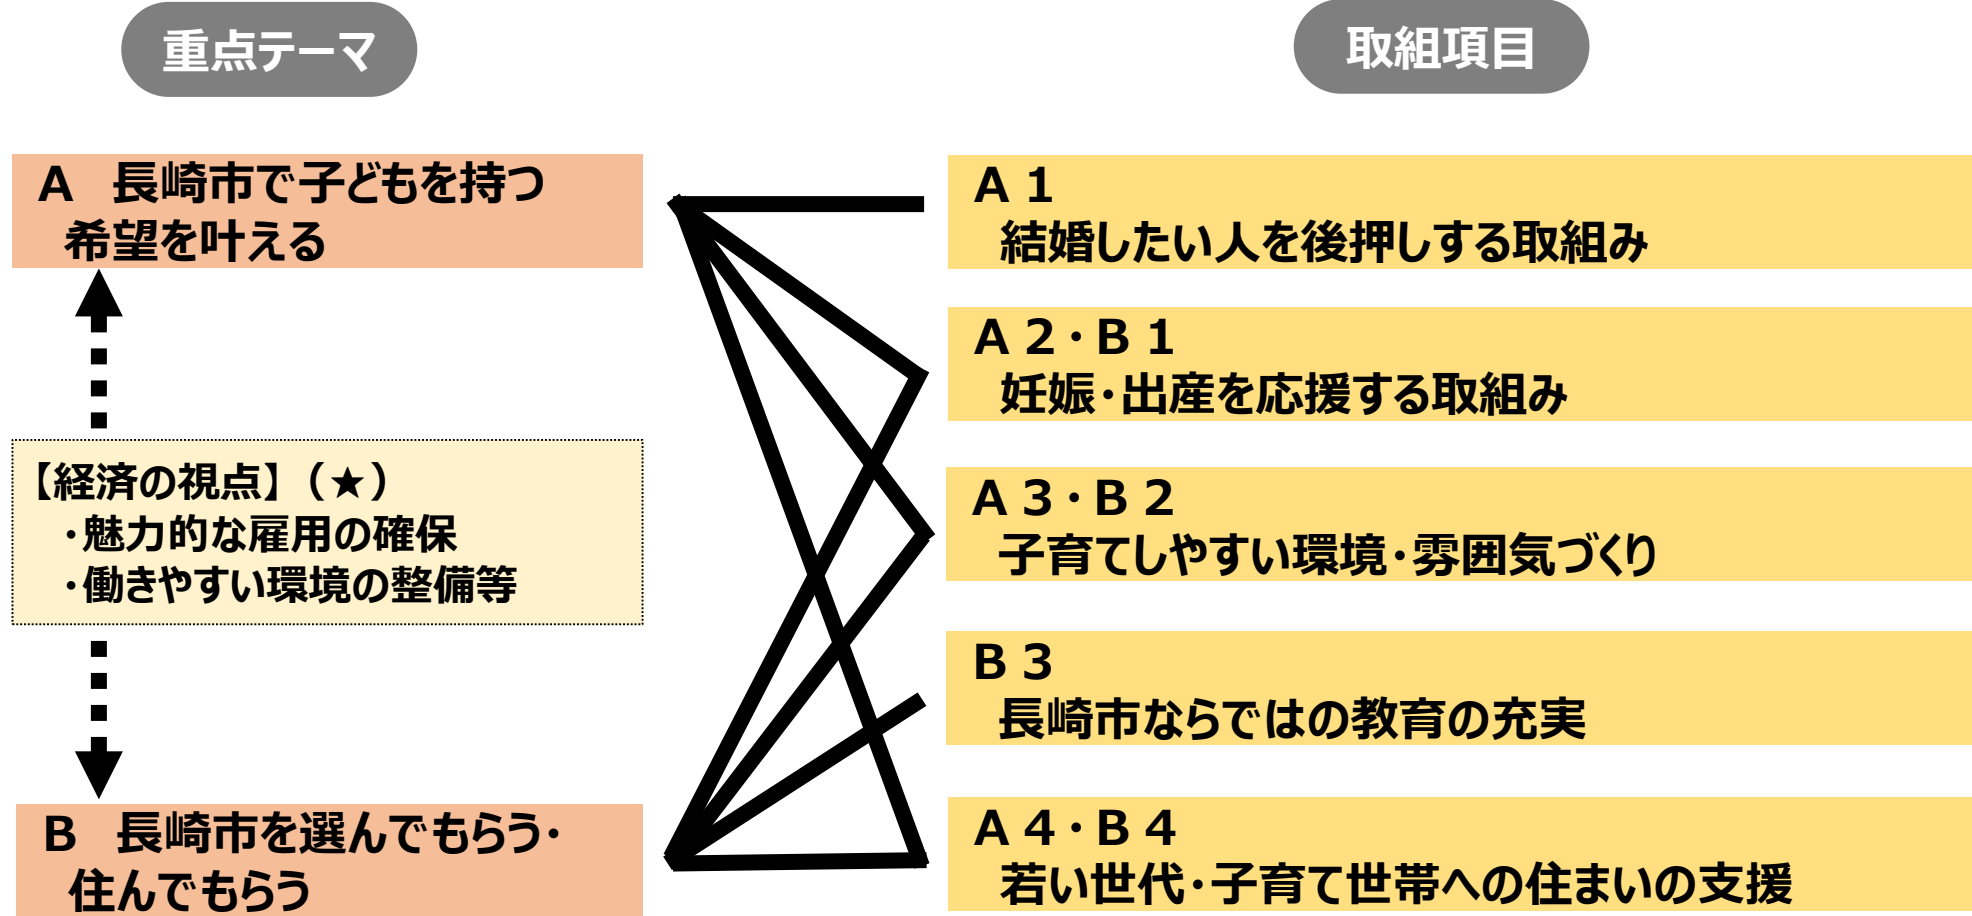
重点テーマ

取組項目

A　長崎市で子どもを持つ希望を叶える

【経済の視点】（★）
・魅力的な雇用の確保
・働きやすい環境の整備等

B　長崎市を選んでもらう・住んでもらう

A 1
結婚したい人を後押しする取組み

A 2・B 1
妊娠・出産を応援する取組み

A 3・B 2
子育てしやすい環境・雰囲気づくり

B 3
長崎市ならではの教育の充実

A 4・B 4
若い世代・子育て世帯への住まいの支援